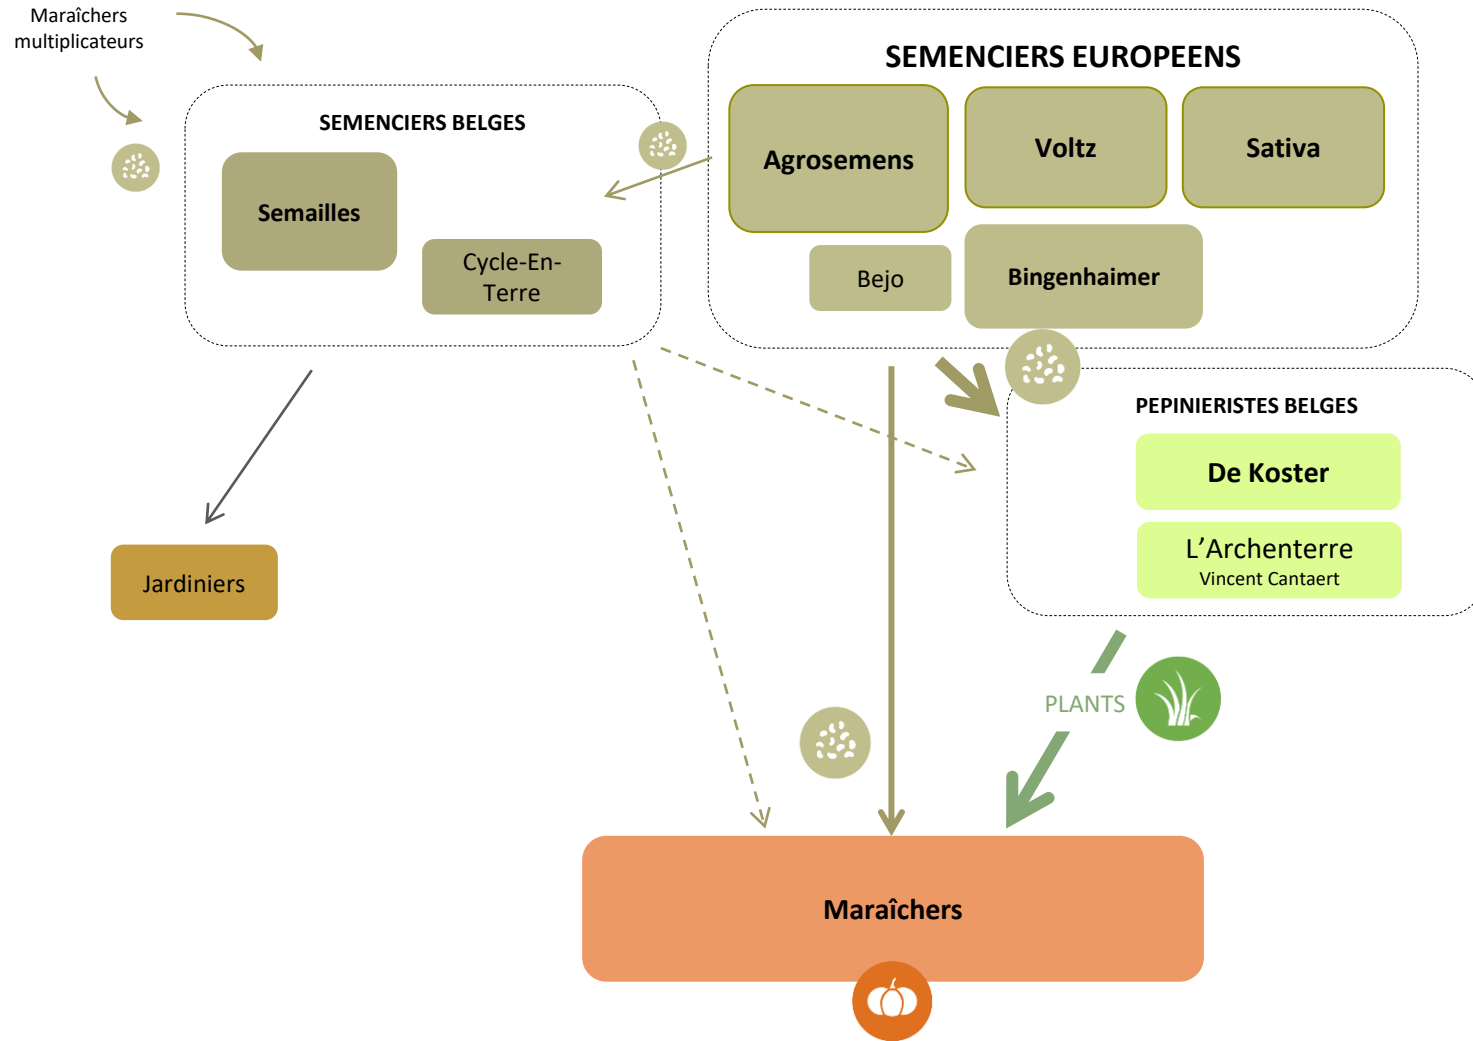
Maraîchers multiplicateurs

SEMENCIERS BELGES

Semailles

Cycle-En-Terre

SEMENCIERS EUROPEENS

Agrosemens

Voltz

Sativa

Bejo

Bingenhaimer

PEPINIERISTES BELGES

De Koster

L'Archenterre
Vincent Cantaert

Jardiniers

PLANTS

Maraîchers